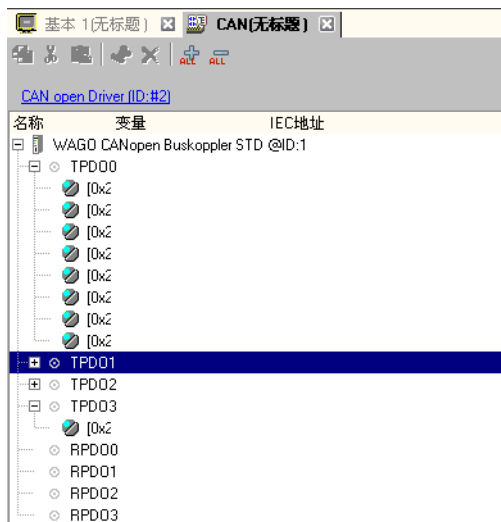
基本 1(无标题) ☒ CAN(无标题) ☒

ALL ALL

CAN open Driver (ID:#2)

名称 变量 IEC地址

WAGO CANopen Buskoppler STD @ID:1
TPDO0
[0x2
[0x2
[0x2
[0x2
[0x2
[0x2
[0x2
[0x2
TPDO1
TPDO2
TPDO3
[0x2
RPDO0
RPDO1
RPDO2
RPDO3